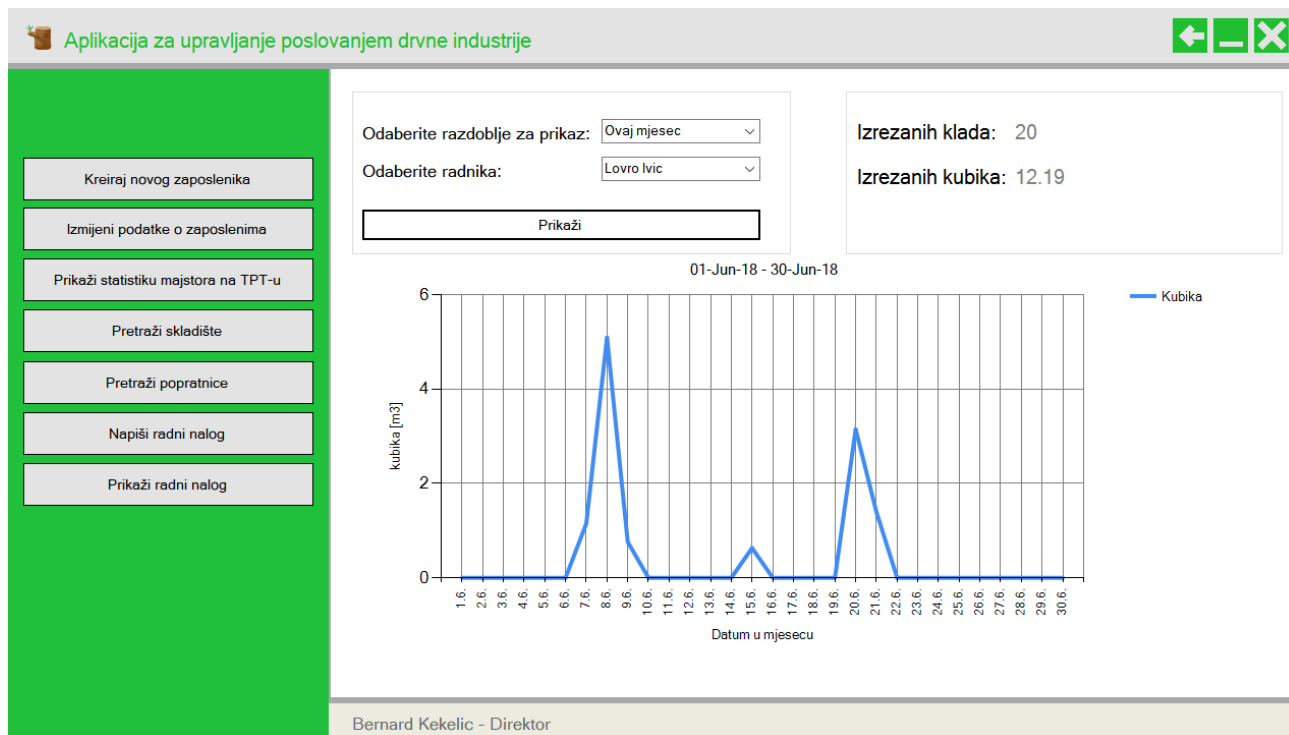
Aplikacija za upravljanje poslovanjem drvne industrije

Kreiraj novog zaposlenika
Izmijeni podatke o zaposlenima
Prikaži statistiku majstora na TPT-u
Pretraži skladište
Pretraži popratnice
Napiši radni nalog
Prikaži radni nalog

Odaberite razdoblje za prikaz: Ovaj mjesec
Odaberite radnika: Lovro Ivic
Prikaži

Izrezanih klada: 20
Izrezanih kubika: 12.19

01-Jun-18 - 30-Jun-18

Kubika

kubika [m3]
6
4
2
0

1.6. 2.6. 3.6. 4.6. 5.6. 6.6. 7.6. 8.6. 9.6. 10.6. 11.6. 12.6. 13.6. 14.6. 15.6. 16.6. 17.6. 18.6. 19.6. 20.6. 21.6. 22.6. 23.6. 24.6. 25.6. 26.6. 27.6. 28.6. 29.6. 30.6.

Datum u mjesecu

Bernard Kekelic - Direktor